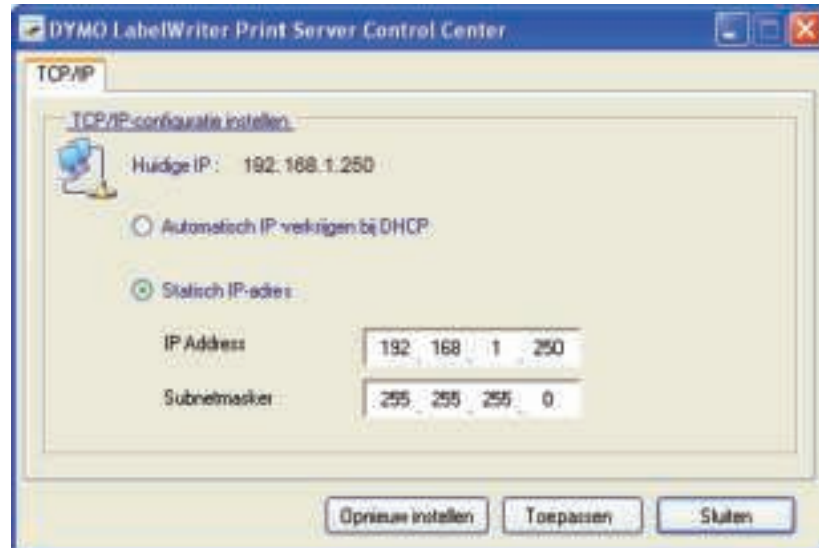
DYMO LabelWriter Print Server Control Center

TCP/IP

TCP/IP-configuratie instellen.

Huidige IP : 192.168.1.250

Automatisch IP verkrijgen bij DHCP

Statisch IP-adres

IP Address 192 . 168 . 1 . 250

Subnetmasker 255 . 255 . 255 . 0

Opnieuw instellen Toepassen Sluiten